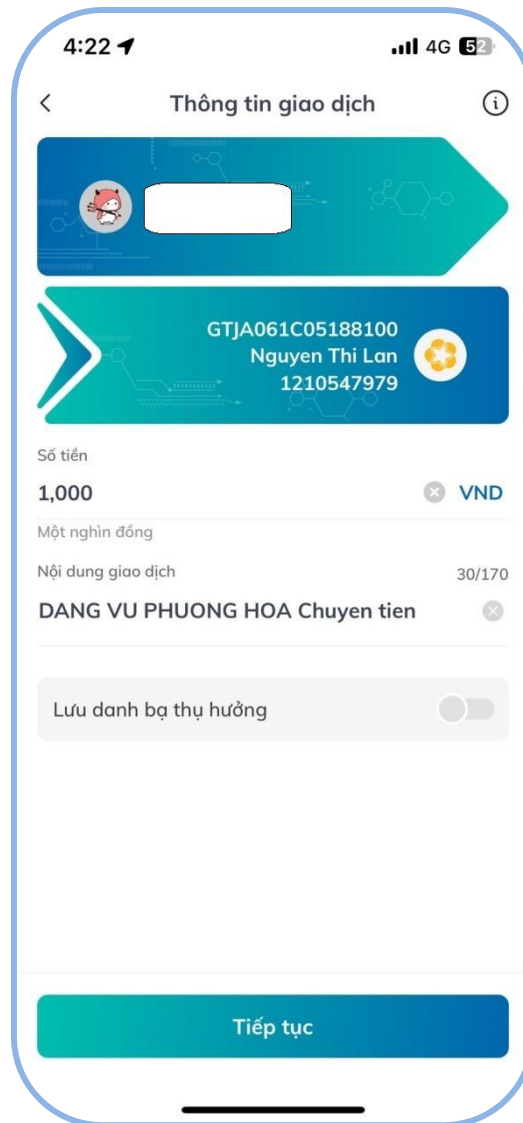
4:22

4G 52

<

Thông tin giao dịch

GTJA061C05188100
Nguyen Thi Lan
1210547979

Số tiền

1,000

VND

Một nghìn đồng

Nội dung giao dịch

30/170

DANG VU PHUONG HOA Chuyen tien

Lưu danh bạ thụ hưởng

Tiếp tục